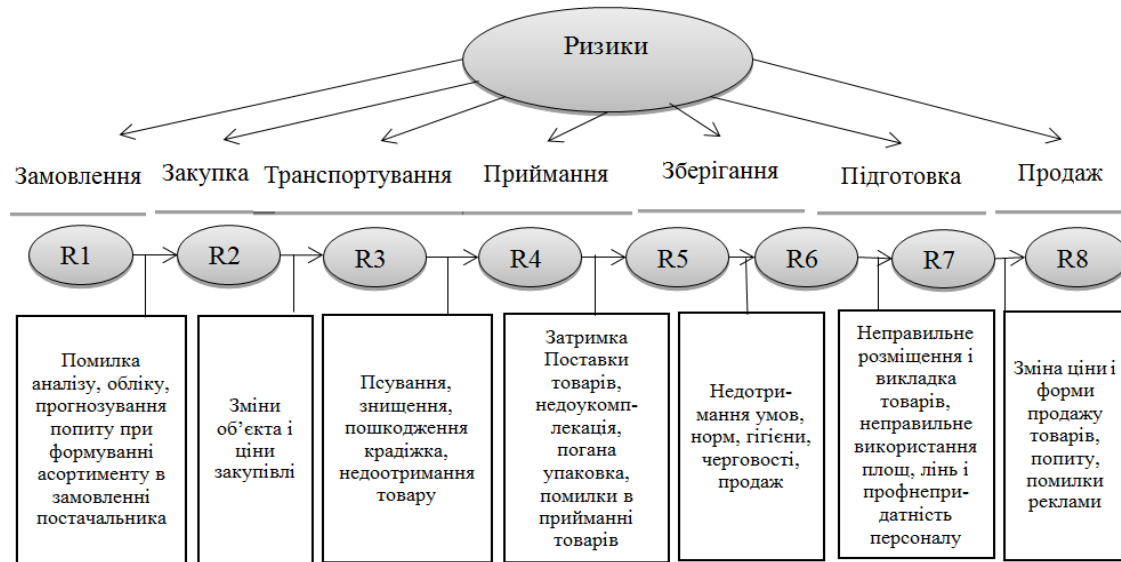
Ризики

Замовлення

Закупка

Транспортування

Приймання

Зберігання

Підготовка

Продаж

R1

R2

R3

R4

R5

R6

R7

R8

Помилка аналізу, обліку, прогнозування попиту при формуванні асортименту в замовленні постачальника

Зміни об'єкта і ціни закупівлі

Псування, знищення, пошкодження крадіжка, недоотримання товару

Затримка Поставки товарів, недоукомплектація, погана упаковка, помилки в прийманні товарів

Недотримання умов, норм, гігієни, черговості, продаж

Неправильне розміщення і викладка товарів, неправильне використання площ, лінь і профнепридатність персоналу

Зміна ціни і форми продажу товарів, попиту, помилки реклами